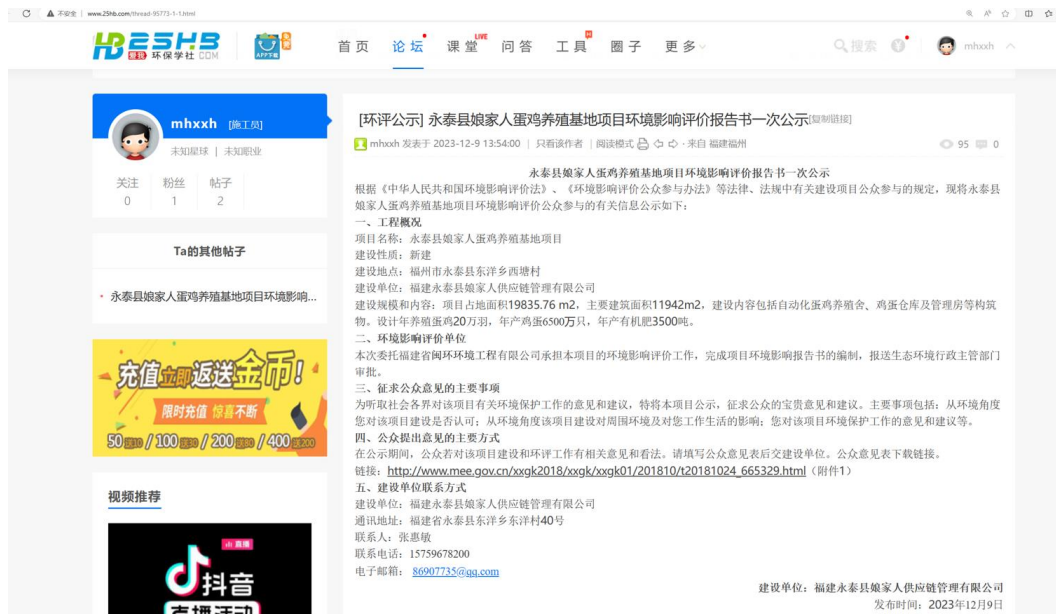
不安全 | www.25hb.com/thread-95773-1-1.html

25HB 环保学社 .COM

APP下载

首页 论坛 课堂 LIVE 问答 工具 圈子 更多

搜索

mhxxh

mhxxh [施工员]

未知星球 | 未知职业

关注 0
粉丝 1
帖子 2

Ta的其他帖子

永泰县娘家人蛋鸡养殖基地项目环境影响...

充值立即返送金币!

限时充值 惊喜不断

50送5 / 100送10 / 200送20 / 400送200

视频推荐

直播

抖音

直播活动

[环评公示] 永泰县娘家人蛋鸡养殖基地项目环境影响评价报告书一次公示 [复制链接]

mhxxh 发表于 2023-12-9 13:54:00 | 只看该作者 | 阅读模式 · 来自 福建福州

95 0

永泰县娘家人蛋鸡养殖基地项目环境影响评价报告书一次公示

根据《中华人民共和国环境影响评价法》、《环境影响评价公众参与办法》等法律、法规中有关建设项目公众参与的规定，现将永泰县娘家人蛋鸡养殖基地项目环境影响评价公众参与的有关信息公示如下：

一、工程概况

项目名称：永泰县娘家人蛋鸡养殖基地项目

建设性质：新建

建设地点：福州市永泰县东洋乡西塘村

建设单位：福建永泰县娘家人供应链管理有限公司

建设规模和内容：项目占地面积19835.76 m2，主要建筑面积11942m2，建设内容包括自动化蛋鸡养殖舍、鸡蛋仓库及管理房等构筑物。设计年养殖蛋鸡20万羽，年产鸡蛋6500万只，年产有机肥3500吨。

二、环境影响评价单位

本次委托福建省闽环环境工程有限公司承担本项目的环境影响评价工作，完成项目环境影响报告书的编制，报送生态环境行政主管部门审批。

三、征求公众意见的主要事项

为听取社会各界对该项目有关环境保护工作的意见和建议，特将本项目公示，征求公众的宝贵意见和建议。主要事项包括：从环境角度您对该项目建设是否认可；从环境角度该项目建设对周围环境及对您工作生活的影响；您对该项目环境保护工作的意见和建议等。

四、公众提出意见的主要方式

在公示期间，公众若对该项目建设和环评工作有相关意见和看法。请填写公众意见表后交建设单位。公众意见表下载链接。

链接：http://www.mee.gov.cn/xxgk2018/xxgk/xxgk01/201810/t20181024_665329.html（附件1）

五、建设单位联系方式

建设单位：福建永泰县娘家人供应链管理有限公司

通讯地址：福建省永泰县东洋乡东洋村40号

联系人：张惠敏

联系电话：15759678200

电子邮箱：86907735@qq.com

建设单位：福建永泰县娘家人供应链管理有限公司

发布时间：2023年12月9日